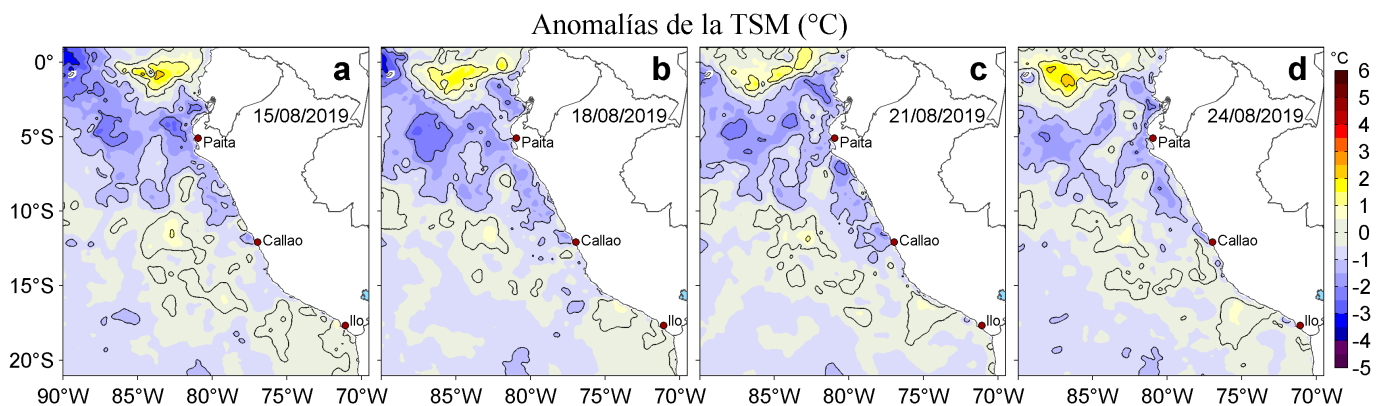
Anomalías de la TSM (°C)

0°
5°S
10°S
15°S
20°S

a
15/08/2019
Paita
Callao
Ilo
90°W 85°W 80°W 75°W 70°W

b
18/08/2019
Paita
Callao
Ilo
85°W 80°W 75°W 70°W

c
21/08/2019
Paita
Callao
Ilo
85°W 80°W 75°W 70°W

d
24/08/2019
Paita
Callao
Ilo
85°W 80°W 75°W 70°W

°C
6
5
4
3
2
1
0
-1
-2
-3
-4
-5